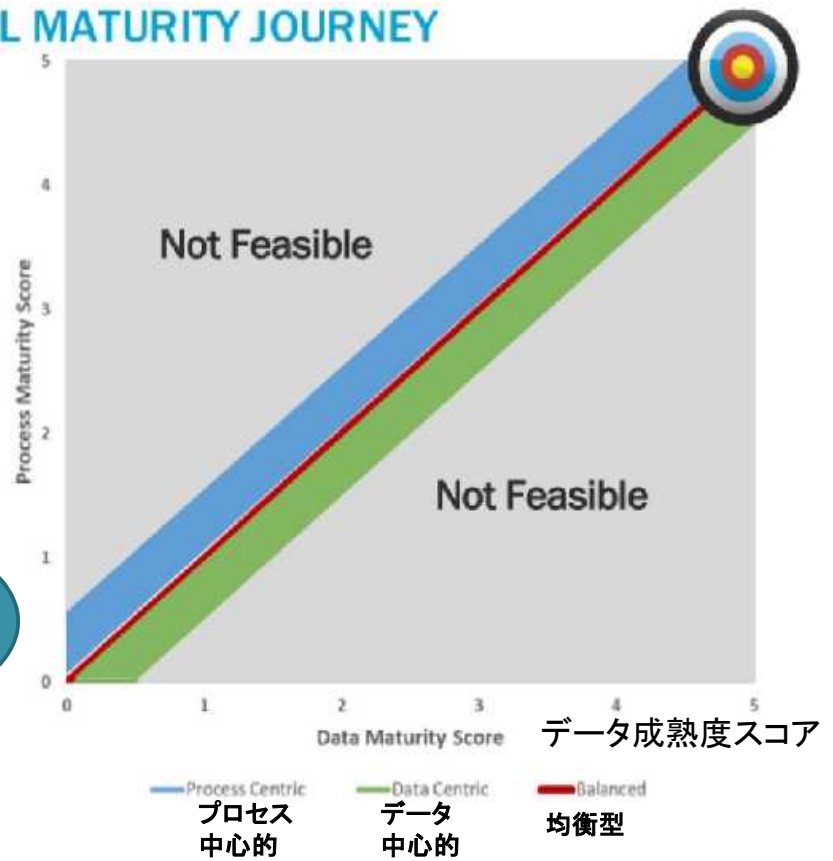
L MATURITY JOURNEY

5
4
3
2
1
0

Process Maturity Score

Not Feasible

Not Feasible

0 1 2 3 4 5

Data Maturity Score

データ成熟度スコア

Process Centric
プロセス中心的

Data Centric
データ中心的

Balanced
均衡型